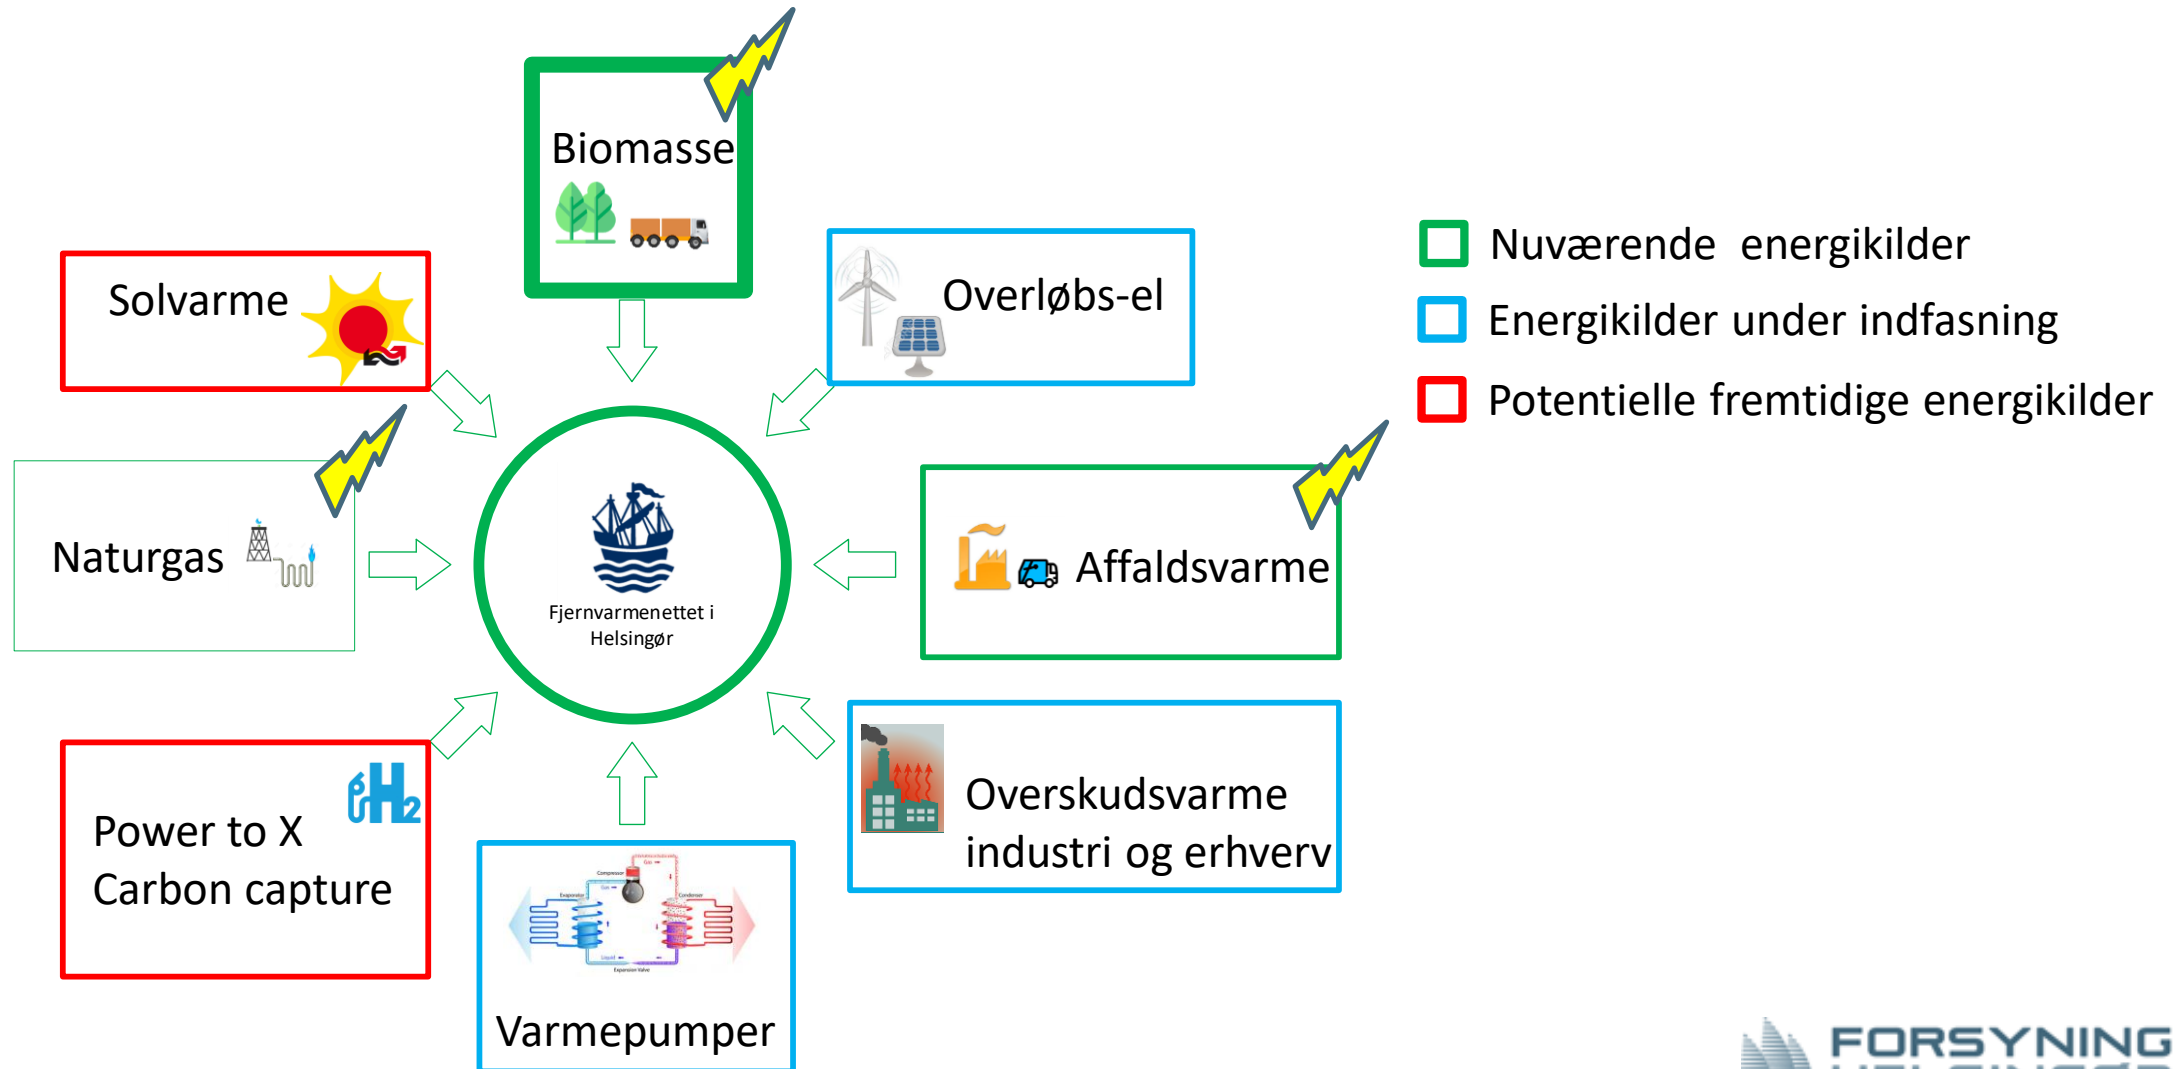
Biomasse

Solvarme

Overløbs-el

Nuværende energikilder

Energikilder under indfasning

Potentielle fremtidige energikilder

Naturgas

Fjernvarmenettet i Helsingør

Affaldsvarme

Power to X
Carbon capture

Overskudsvarme
industri og erhverv

Compressor
Evaporator
Condenser
Expansion Valve

Varmepumper

FORSYNING
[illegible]